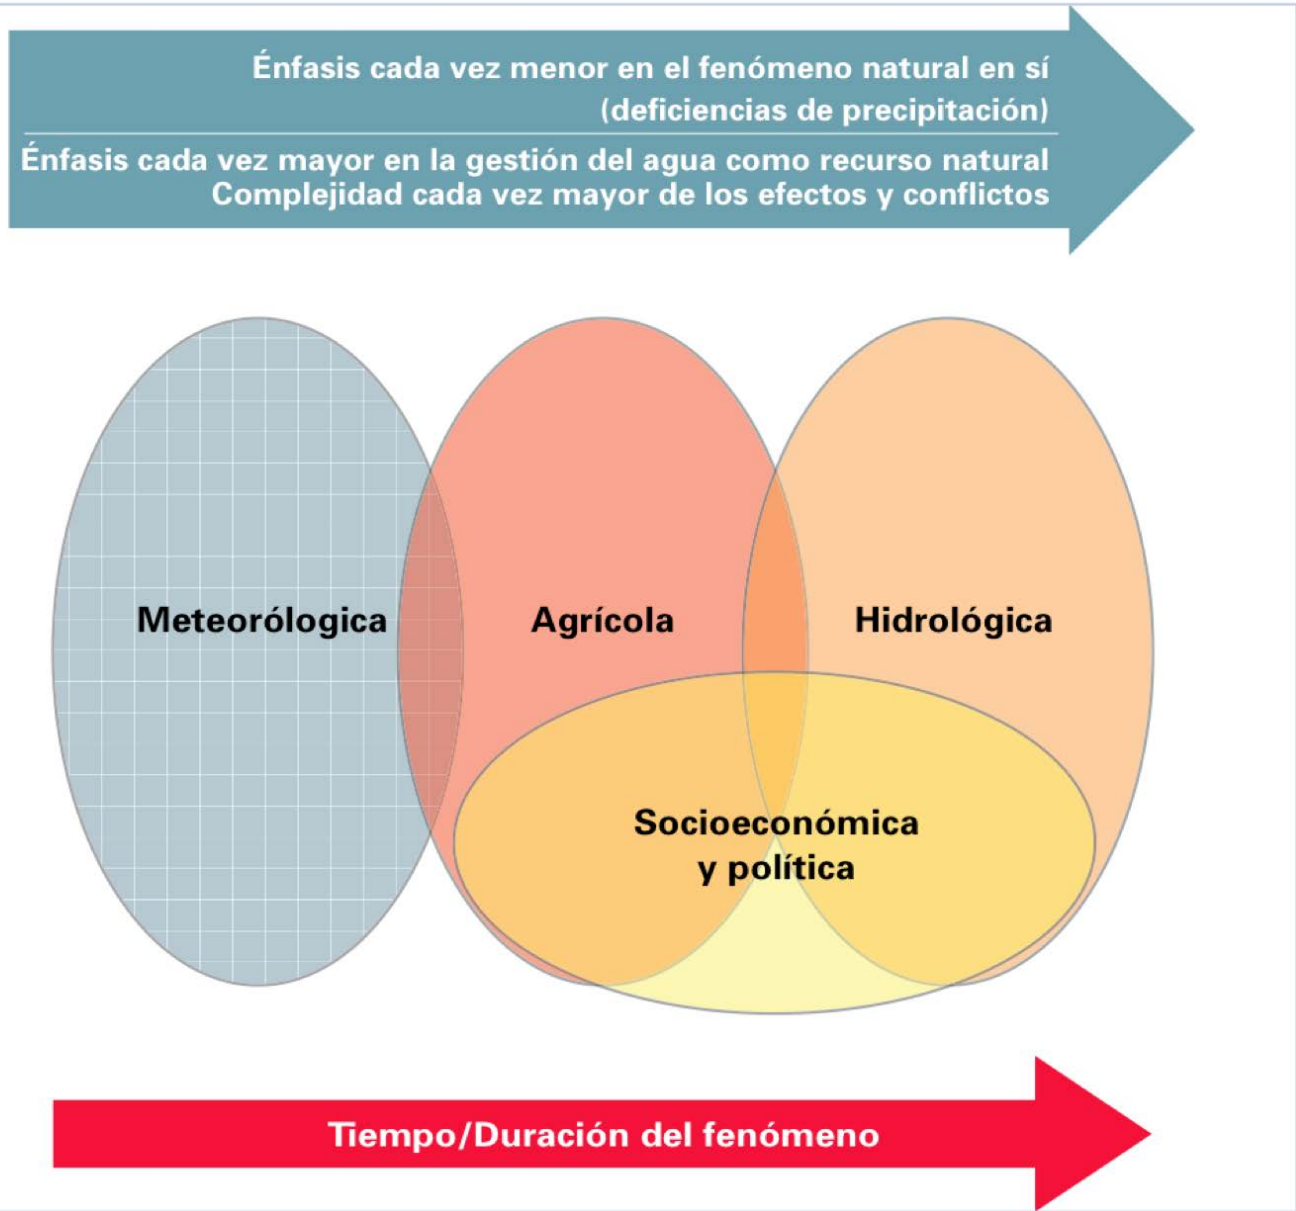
Énfasis cada vez menor en el fenómeno natural en sí
(deficiencias de precipitación)

Énfasis cada vez mayor en la gestión del agua como recurso natural
Complejidad cada vez mayor de los efectos y conflictos

Meteorólogica

Agrícola

Hidrológica

Socioeconómica
y política

Tiempo/Duración del fenómeno